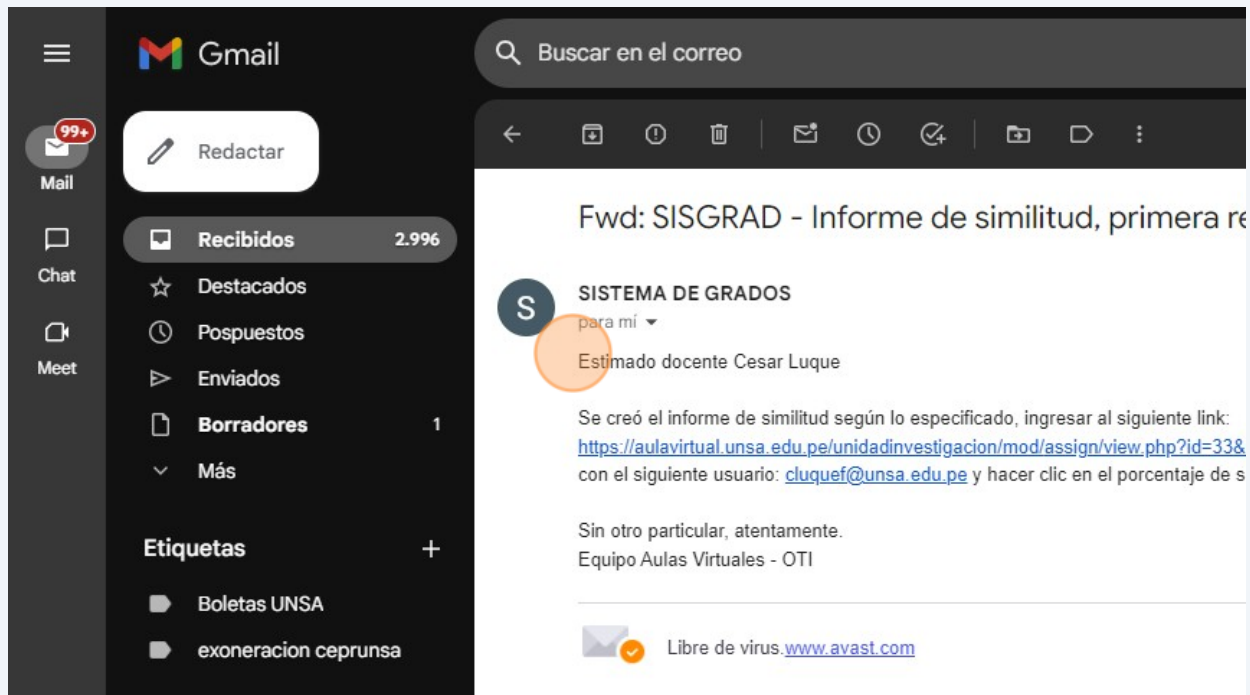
Gmail

Buscar en el correo

99+
Mail

Chat

Meet

Redactar

Recibidos 2.996
Destacados
Pospuestos
Enviados
Borradores 1
Más

Etiquetas +

Boletas UNSA
exoneracion ceprunsa

Fwd: SISGRAD - Informe de similitud, primera re

S
SISTEMA DE GRADOS
para mí

Estimado docente Cesar Luque

Se creó el informe de similitud según lo especificado, ingresar al siguiente link: https://aulavirtual.unsa.edu.pe/unidadinvestigacion/mod/assign/view.php?id=33& con el siguiente usuario: cluquef@unsa.edu.pe y hacer clic en el porcentaje de s

Sin otro particular, atentamente.
Equipo Aulas Virtuales - OTI

Libre de virus.www.avast.com